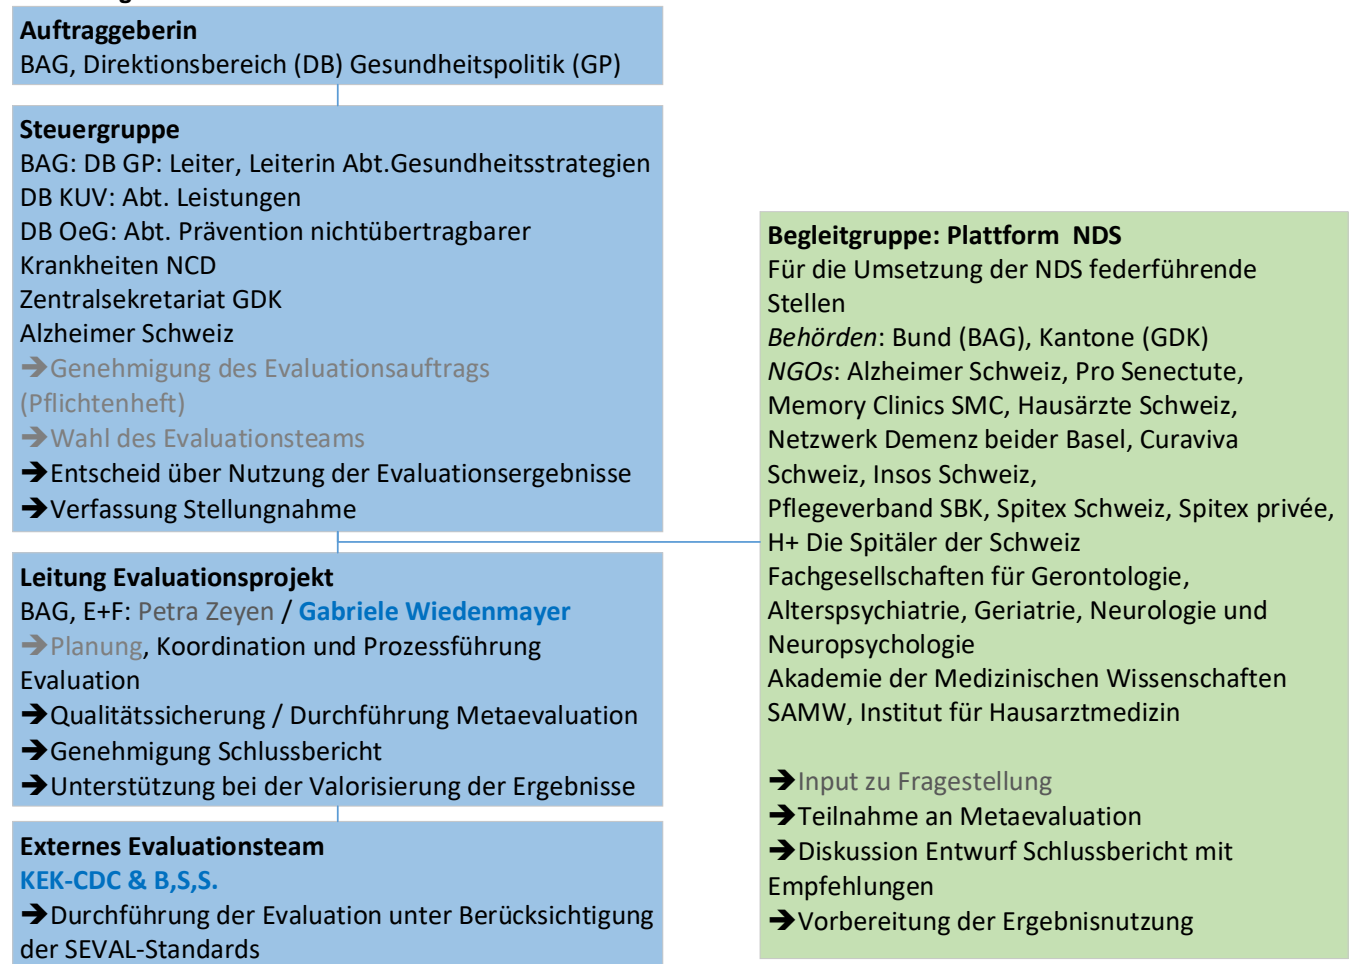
Auftraggeberin
BAG, Direktionsbereich (DB) Gesundheitspolitik (GP)

Steuergruppe
BAG: DB GP: Leiter, Leiterin Abt.Gesundheitsstrategien
DB KUV: Abt. Leistungen
DB OeG: Abt. Prävention nichtübertragbarer Krankheiten NCD
Zentralsekretariat GDK
Alzheimer Schweiz
➔Genehmigung des Evaluationsauftrags (Pflichtenheft)
➔Wahl des Evaluationsteams
➔Entscheid über Nutzung der Evaluationsergebnisse
➔Verfassung Stellungnahme

Leitung Evaluationsprojekt
BAG, E+F: Petra Zeyen / Gabriele Wiedenmayer
➔Planung, Koordination und Prozessführung Evaluation
➔Qualitätssicherung / Durchführung Metaevaluation
➔Genehmigung Schlussbericht
➔Unterstützung bei der Valorisierung der Ergebnisse

Externes Evaluationsteam
KEK-CDC & B,S,S.
➔Durchführung der Evaluation unter Berücksichtigung der SEVAL-Standards

Begleitgruppe: Plattform NDS
Für die Umsetzung der NDS federführende Stellen
Behörden: Bund (BAG), Kantone (GDK)
NGOs: Alzheimer Schweiz, Pro Senectute, Memory Clinics SMC, Hausärzte Schweiz, Netzwerk Demenz beider Basel, Curaviva Schweiz, Insos Schweiz,
Pflegeverband SBK, Spitex Schweiz, Spitex privée, H+ Die Spitäler der Schweiz
Fachgesellschaften für Gerontologie, Alterspsychiatrie, Geriatrie, Neurologie und Neuropsychologie
Akademie der Medizinischen Wissenschaften SAMW, Institut für Hausarztmedizin

➔Input zu Fragestellung
➔Teilnahme an Metaevaluation
➔Diskussion Entwurf Schlussbericht mit Empfehlungen
➔Vorbereitung der Ergebnisnutzung